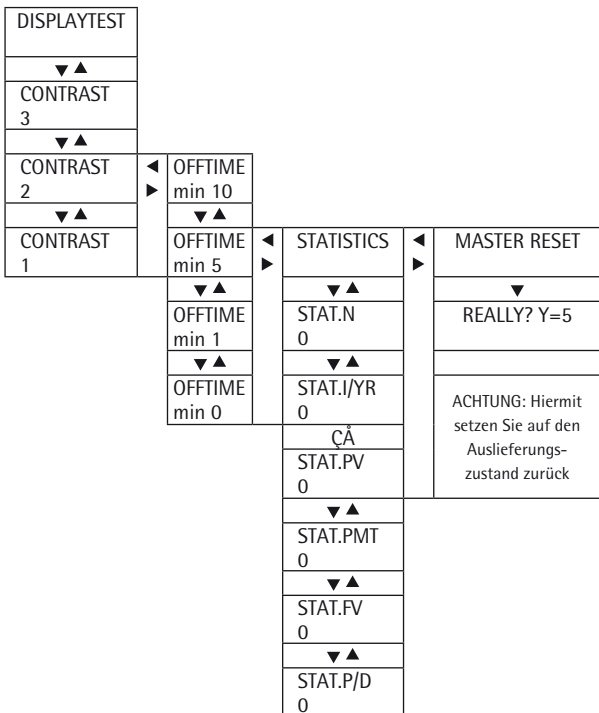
DISPLAYTEST

▼▲

CONTRAST
3

▼▲

CONTRAST
2

▼▲

CONTRAST
1

◄
►

OFFTIME
min 10

▼▲

OFFTIME
min 5

▼▲

OFFTIME
min 1

▼▲

OFFTIME
min 0

◄
►

STATISTICS

▼▲

STAT.N
0

▼▲

STAT.I/YR
0

ÇÅ

STAT.PV
0

▼▲

STAT.PMT
0

▼▲

STAT.FV
0

▼▲

STAT.P/D
0

◄
►

MASTER RESET

▼

REALLY? Y=5

ACHTUNG: Hiermit setzen Sie auf den Auslieferungszustand zurück